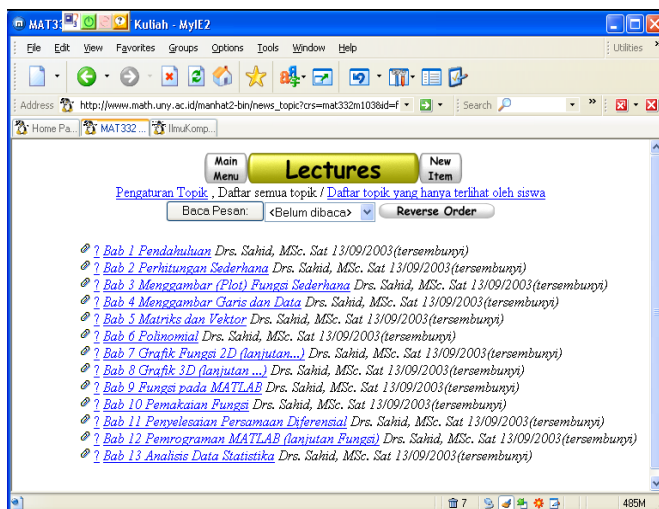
MAT33 Kuliah - MyIE2

File Edit View Favorites Groups Options Tools Window Help Utilities

Address http://www.math.uny.ac.id/manhat2-bin/news_topic?crs=mat332m103&id=f Search

Home Pa... MAT332 ... IlmuKomp...

Main Menu Lectures New Item

Pengaturan Topik , Daftar semua topik / Daftar topik yang hanya terlihat oleh siswa

Baca Pesan: <Belum dibaca> Reverse Order

? Bab 1 Pendahuluan Drs. Sahid, MSc. Sat 13/09/2003(tersembunyi)
? Bab 2 Perhitungan Sederhana Drs. Sahid, MSc. Sat 13/09/2003(tersembunyi)
? Bab 3 Menggambar (Plot) Fungsi Sederhana Drs. Sahid, MSc. Sat 13/09/2003(tersembunyi)
? Bab 4 Menggambar Garis dan Data Drs. Sahid, MSc. Sat 13/09/2003(tersembunyi)
? Bab 5 Matriks dan Vektor Drs. Sahid, MSc. Sat 13/09/2003(tersembunyi)
? Bab 6 Polinomial Drs. Sahid, MSc. Sat 13/09/2003(tersembunyi)
? Bab 7 Grafik Fungsi 2D (lanjutan...) Drs. Sahid, MSc. Sat 13/09/2003(tersembunyi)
? Bab 8 Grafik 3D (lanjutan ...) Drs. Sahid, MSc. Sat 13/09/2003(tersembunyi)
? Bab 9 Fungsi pada MATLAB Drs. Sahid, MSc. Sat 13/09/2003(tersembunyi)
? Bab 10 Pemakaian Fungsi Drs. Sahid, MSc. Sat 13/09/2003(tersembunyi)
? Bab 11 Penyelesaian Persamaan Diferensial Drs. Sahid, MSc. Sat 13/09/2003(tersembunyi)
? Bab 12 Pemrograman MATLAB (lanjutan Fungsi) Drs. Sahid, MSc. Sat 13/09/2003(tersembunyi)
? Bab 13 Analisis Data Statistika Drs. Sahid, MSc. Sat 13/09/2003(tersembunyi)

7 485M